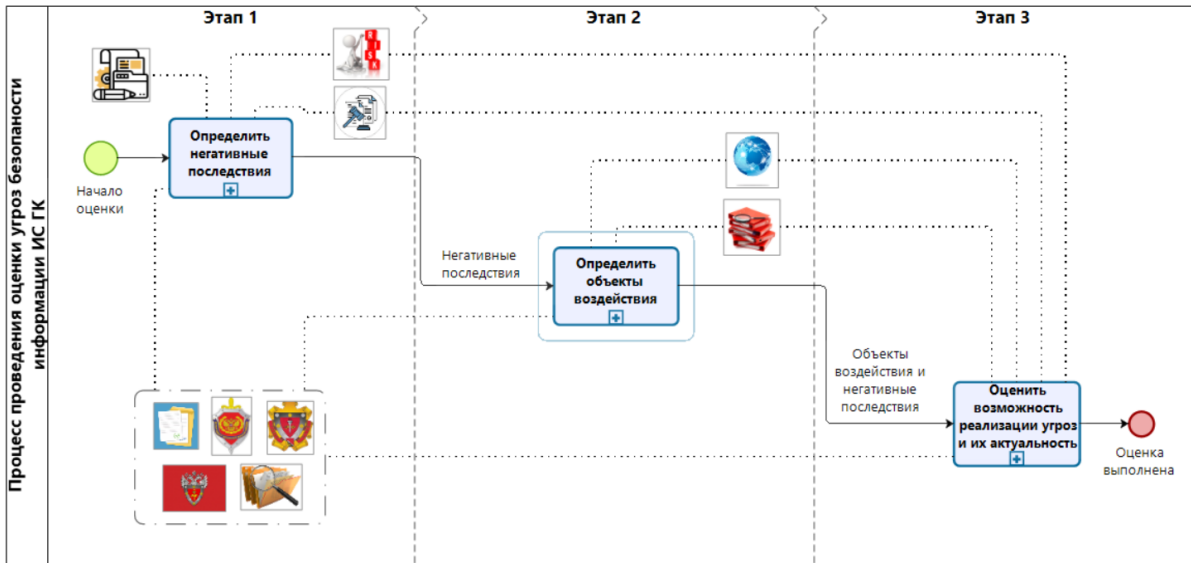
Процесс проведения оценки угроз безопаности информации ИС ГК

Этап 1

Этап 2

Этап 3

Начало оценки

Определить негативные последствия

Негативные последствия

Определить объекты воздействия

Объекты воздействия и негативные последствия

Оценить возможность реализации угроз и их актуальность

Оценка выполнена